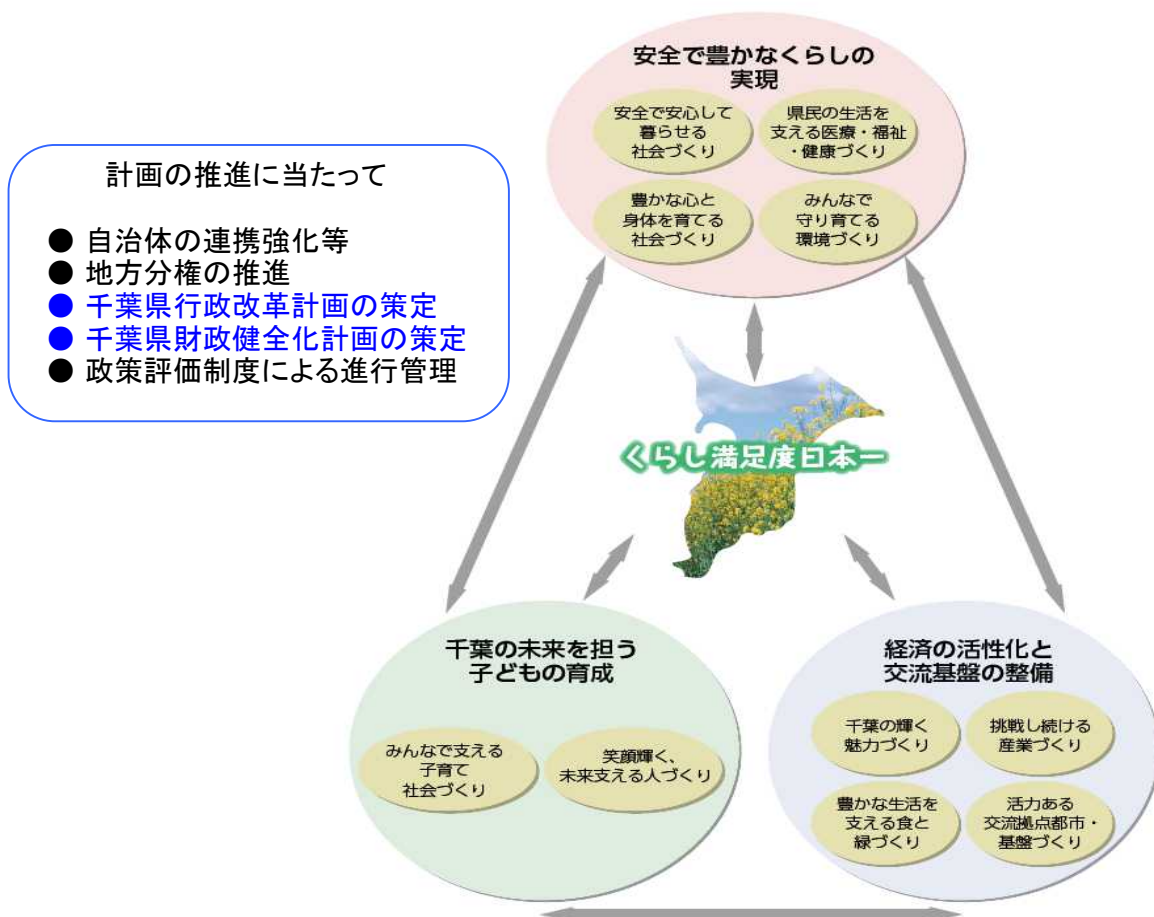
計画の推進に当たって

● 自治体の連携強化等
● 地方分権の推進
● 千葉県行政改革計画の策定
● 千葉県財政健全化計画の策定
● 政策評価制度による進行管理

安全で豊かなくらしの実現

安全で安心して暮らせる社会づくり

県民の生活を支える医療・福祉・健康づくり

豊かな心と身体を育てる社会づくり

みんなで守り育てる環境づくり

くらし満足度日本一

千葉の未来を担う子どもの育成

みんなで支える子育て社会づくり

笑顔輝く、未来支える人づくり

経済の活性化と交流基盤の整備

千葉の輝く魅力づくり

挑戦し続ける産業づくり

豊かな生活を支える食と緑づくり

活力ある交流拠点都市・基盤づくり